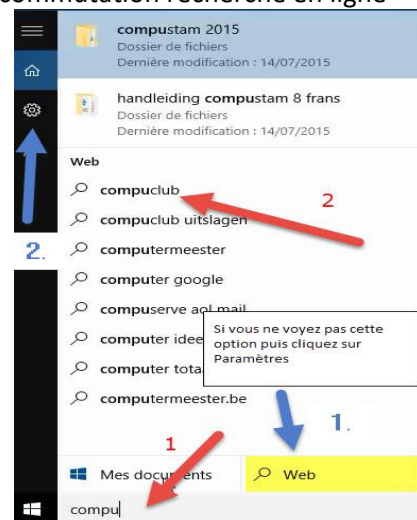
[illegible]mmation recherche en ligne

compustam 2015
Dossier de fichiers
Dernière modification : 14/07/2015

handleiding compustam 8 frans
Dossier de fichiers
Dernière modification : 14/07/2015

Web
compuclub
compuclub uitslagen
computermeester
computer google
compuserve aol mail
computer idee
computer tota
computermeester.be

Si vous ne voyez pas cette option puis cliquez sur Paramètres

2
2.
1
1.

Mes documents
Web
compu